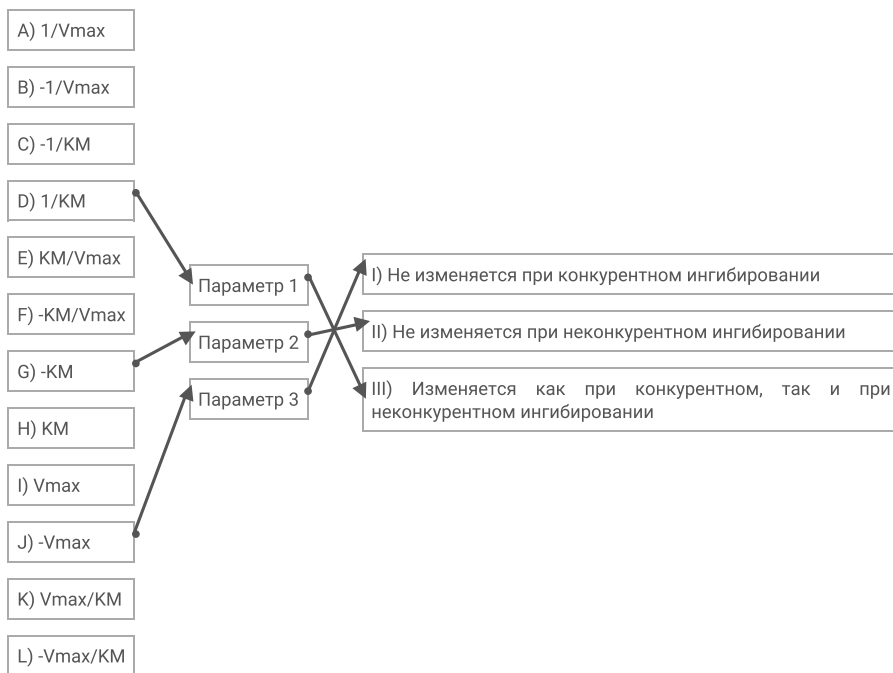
A) 1/Vmax

B) -1/Vmax

C) -1/KM

D) 1/KM

E) KM/Vmax

F) -KM/Vmax

G) -KM

H) KM

I) Vmax

J) -Vmax

K) Vmax/KM

L) -Vmax/KM

Параметр 1

Параметр 2

Параметр 3

I) Не изменяется при конкурентном ингибировании

II) Не изменяется при неконкурентном ингибировании

III) Изменяется как при конкурентном, так и при неконкурентном ингибировании